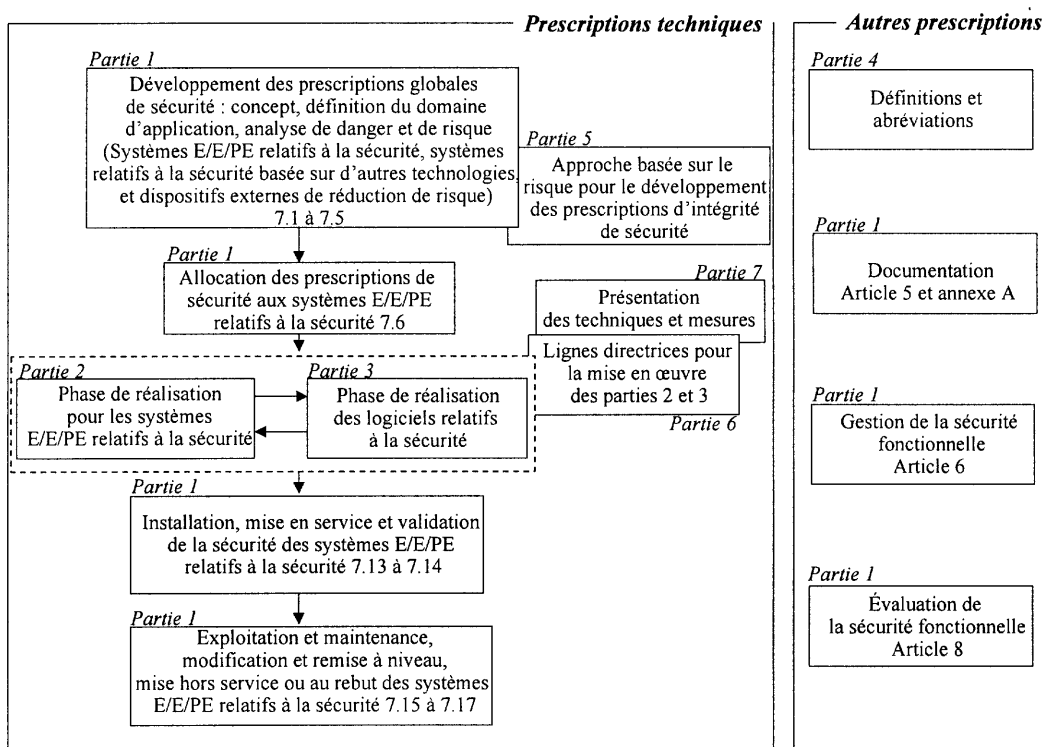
Prescriptions techniques

Partie 1
Développement des prescriptions globales de sécurité : concept, définition du domaine d'application, analyse de danger et de risque (Systèmes E/E/PE relatifs à la sécurité, systèmes relatifs à la sécurité basée sur d'autres technologies, et dispositifs externes de réduction de risque) 7.1 à 7.5

Partie 5
Approche basée sur le risque pour le développement des prescriptions d'intégrité de sécurité

Partie 1
Allocation des prescriptions de sécurité aux systèmes E/E/PE relatifs à la sécurité 7.6

Partie 7
Présentation des techniques et mesures

Lignes directrices pour la mise en œuvre des parties 2 et 3
Partie 6

Partie 2
Phase de réalisation pour les systèmes E/E/PE relatifs à la sécurité

Partie 3
Phase de réalisation des logiciels relatifs à la sécurité

Partie 1
Installation, mise en service et validation de la sécurité des systèmes E/E/PE relatifs à la sécurité 7.13 à 7.14

Partie 1
Exploitation et maintenance, modification et remise à niveau, mise hors service ou au rebut des systèmes E/E/PE relatifs à la sécurité 7.15 à 7.17

Autres prescriptions

Partie 4
Définitions et abréviations

Partie 1
Documentation Article 5 et annexe A

Partie 1
Gestion de la sécurité fonctionnelle Article 6

Partie 1
Évaluation de la sécurité fonctionnelle Article 8